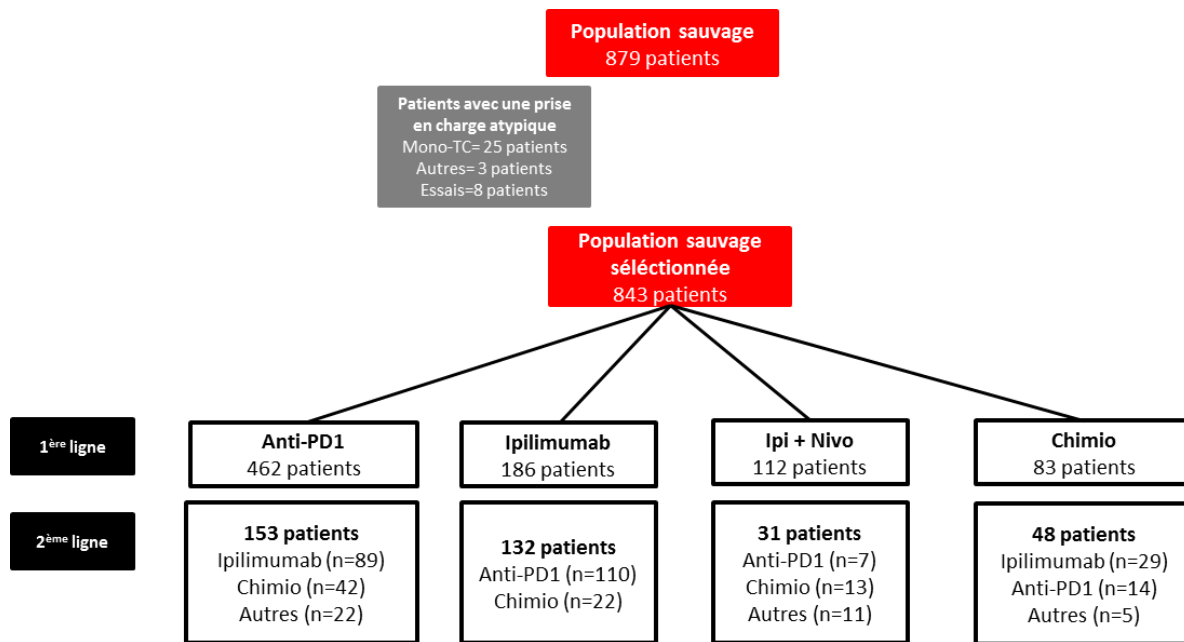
Population sauvage
879 patients

Patients avec une prise en charge atypique
Mono-TC= 25 patients
Autres= 3 patients
Essais=8 patients

Population sauvage sélectionnée
843 patients

1$^{ère}$ ligne

Anti-PD1
462 patients

Ipilimumab
186 patients

Ipi + Nivo
112 patients

Chimio
83 patients

2$^{ème}$ ligne

153 patients
Ipilimumab (n=89)
Chimio (n=42)
Autres (n=22)

132 patients
Anti-PD1 (n=110)
Chimio (n=22)

31 patients
Anti-PD1 (n=7)
Chimio (n=13)
Autres (n=11)

48 patients
Ipilimumab (n=29)
Anti-PD1 (n=14)
Autres (n=5)